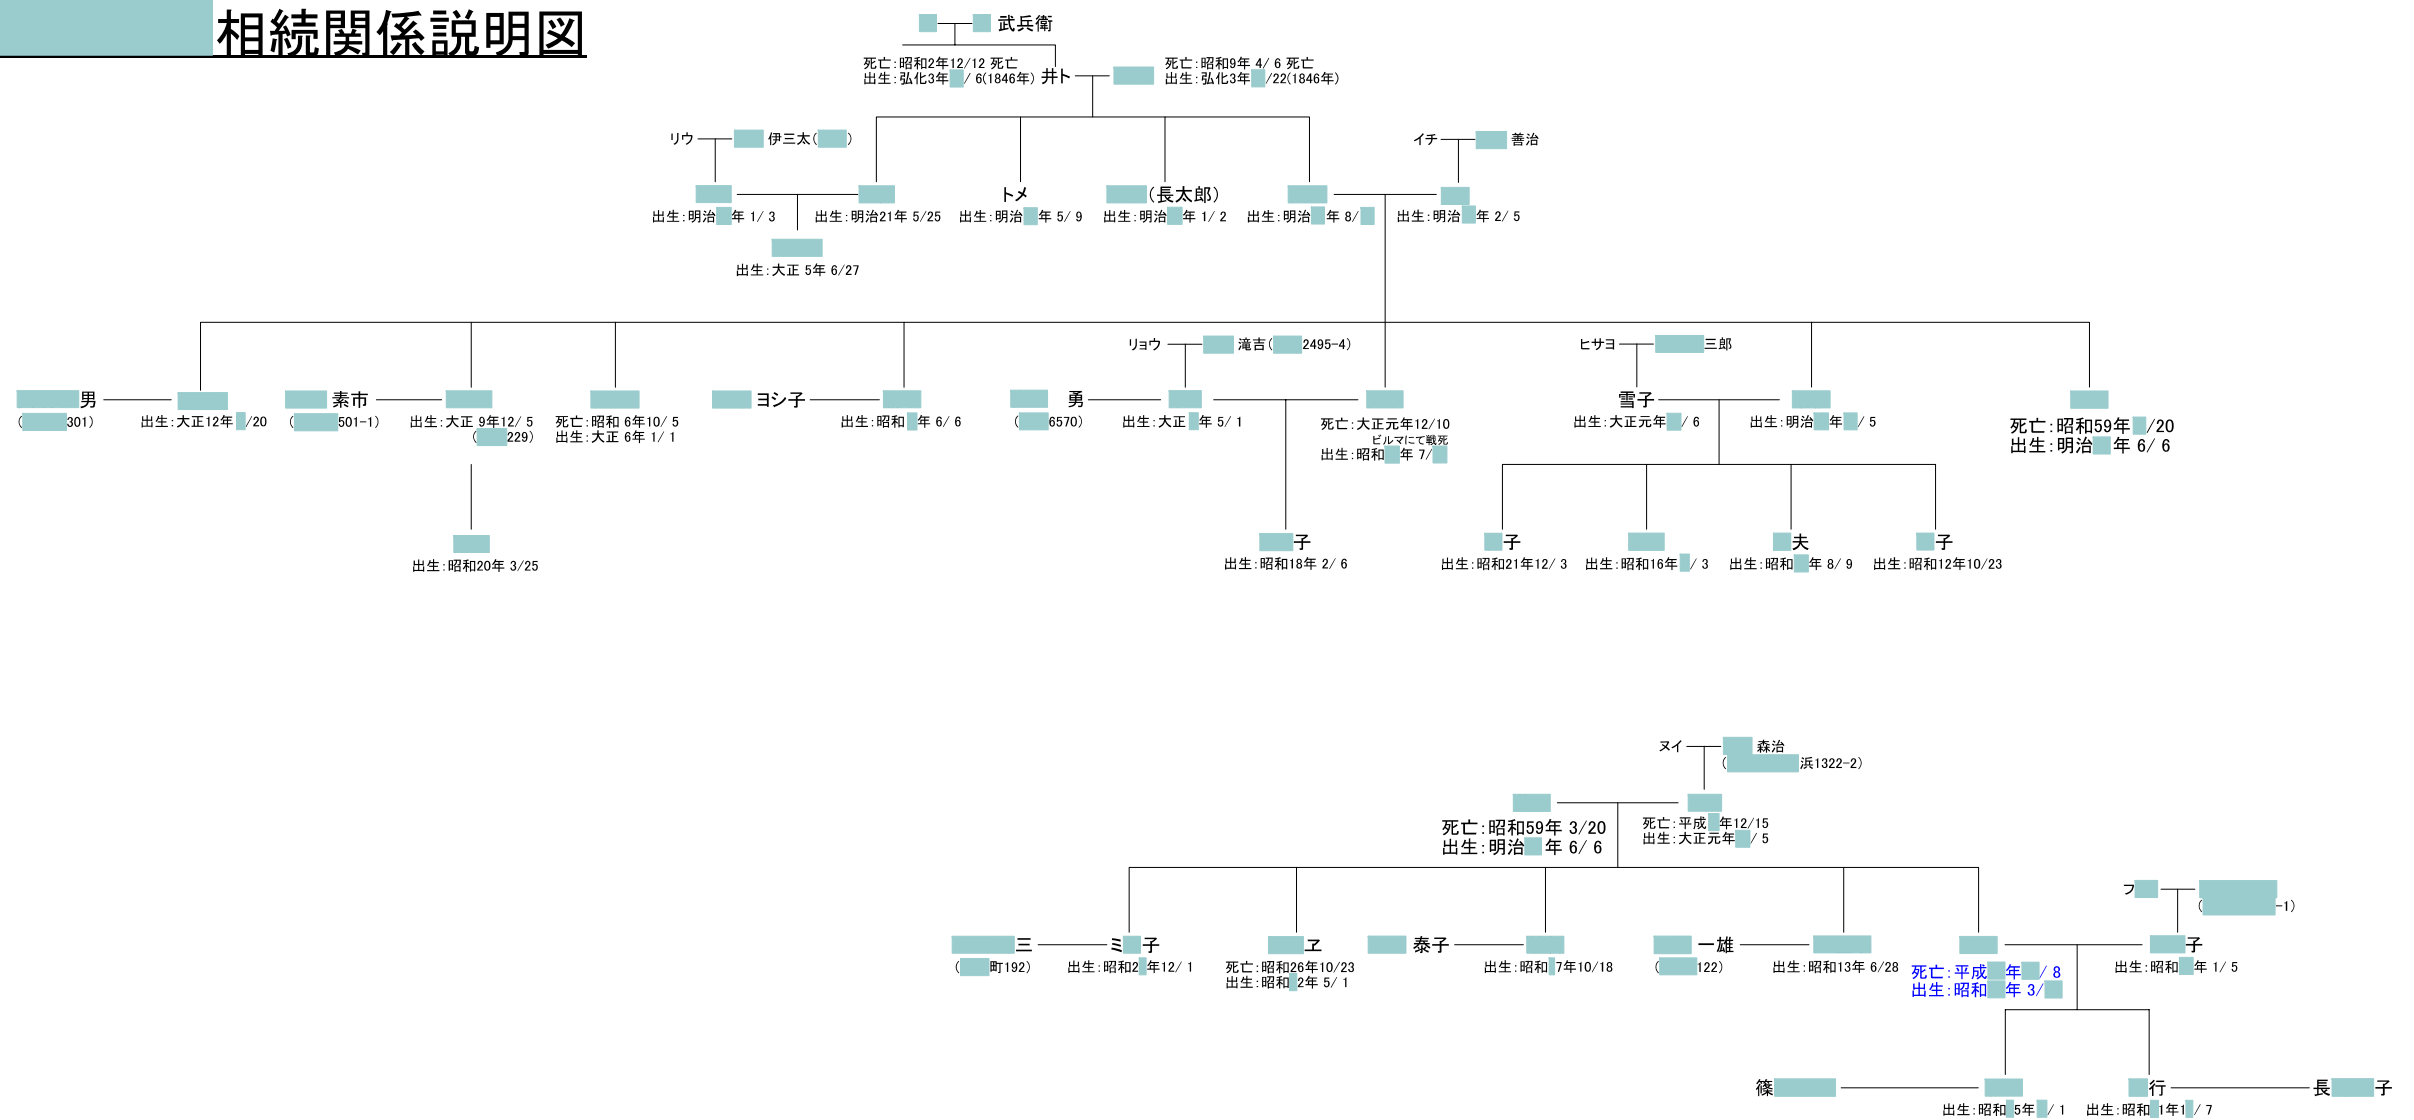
相続関係説明図

武兵衛

死亡:昭和2年12/12 死亡
出生:弘化3年 / 6(1846年) 井ト

死亡:昭和9年 4/ 6 死亡
出生:弘化3年 /22(1846年)

リウ 伊三太( )

イチ 善治

出生:明治 年 1/ 3

出生:明治21年 5/25

トメ
出生:明治 年 5/ 9

(長太郎)
出生:明治 年 1/ 2

出生:明治 年 8/

出生:明治 年 2/ 5

出生:大正 5年 6/27

男
( 301)

出生:大正12年 /20

素市
( 501-1)

出生:大正 9年12/ 5
( 229)

死亡:昭和 6年10/ 5
出生:大正 6年 1/ 1

ヨシ子

出生:昭和 年 6/ 6

リョウ 滝吉( 2495-4)

勇
( 6570)

出生:大正 年 5/ 1

死亡:大正元年12/10
ビルマにて戦死
出生:昭和 年 7/

ヒサヨ 三郎

雪子
出生:大正元年 / 6

出生:明治 年 / 5

死亡:昭和59年 /20
出生:明治 年 6/ 6

出生:昭和20年 3/25

子
出生:昭和18年 2/ 6

子
出生:昭和21年12/ 3

出生:昭和16年 / 3

夫
出生:昭和 年 8/ 9

子
出生:昭和12年10/23

ヌイ 森治
( 浜1322-2)

死亡:昭和59年 3/20
出生:明治 年 6/ 6

死亡:平成 年12/15
出生:大正元年 / 5

フ
( -1)

三
( 町192)

ミ 子
出生:昭和2 年12/ 1

ヱ
死亡:昭和26年10/23
出生:昭和 2年 5/ 1

泰子

出生:昭和 7年10/18

一雄
( 122)

出生:昭和13年 6/28

死亡:平成 年 / 8
出生:昭和 年 3/

子
出生:昭和 年 1/ 5

篠

出生:昭和 5年 / 1

行
出生:昭和 1年1 / 7

長 子